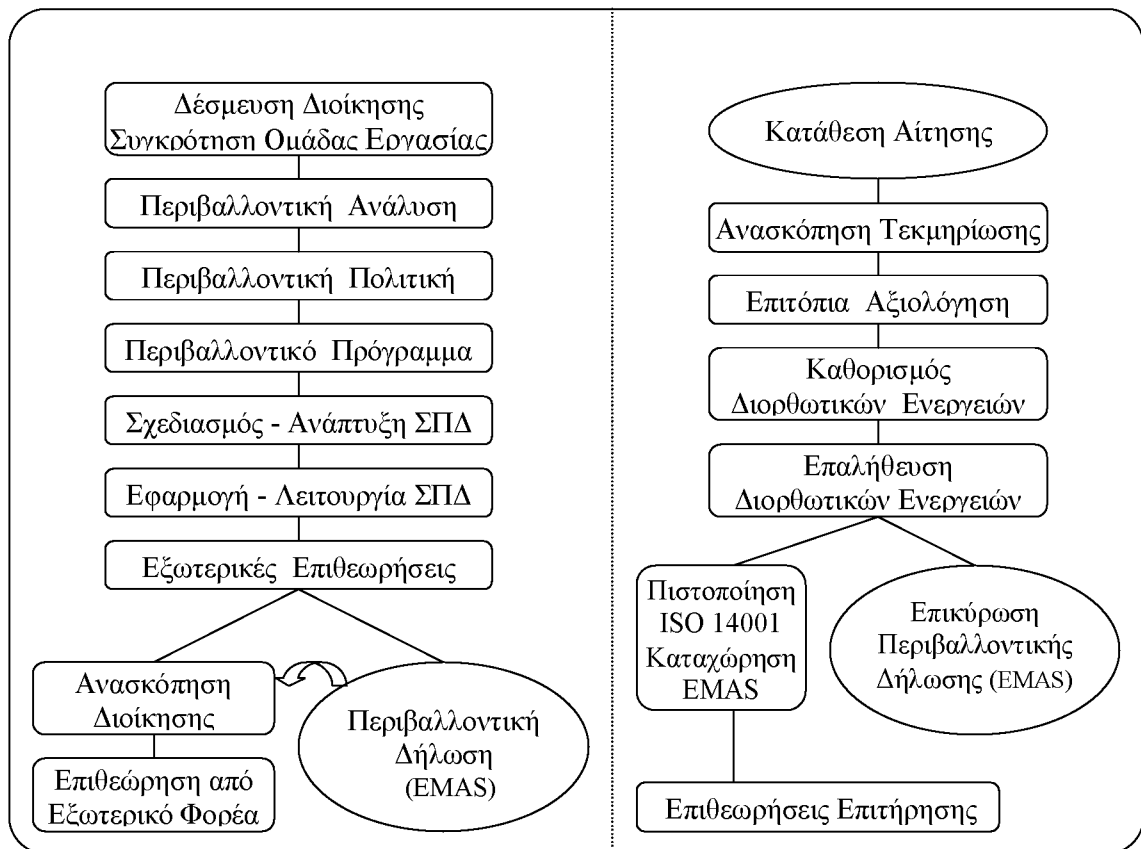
Δέσμευση Διοίκησης
Συγκρότηση Ομάδας Εργασίας

Περιβαλλοντική Ανάλυση

Περιβαλλοντική Πολιτική

Περιβαλλοντικό Πρόγραμμα

Σχεδιασμός - Ανάπτυξη ΣΠΔ

Εφαρμογή - Λειτουργία ΣΠΔ

Εξωτερικές Επιθεωρήσεις

Ανασκόπηση Διοίκησης

Περιβαλλοντική Δήλωση (EMAS)

Επιθεώρηση από Εξωτερικό Φορέα

Κατάθεση Αίτησης

Ανασκόπηση Τεκμηρίωσης

Επιτόπια Αξιολόγηση

Καθορισμός Διορθωτικών Ενεργειών

Επαλήθευση Διορθωτικών Ενεργειών

Πιστοποίηση ISO 14001 Καταχώρηση EMAS

Επικύρωση Περιβαλλοντικής Δήλωσης (EMAS)

Επιθεωρήσεις Επιτήρησης